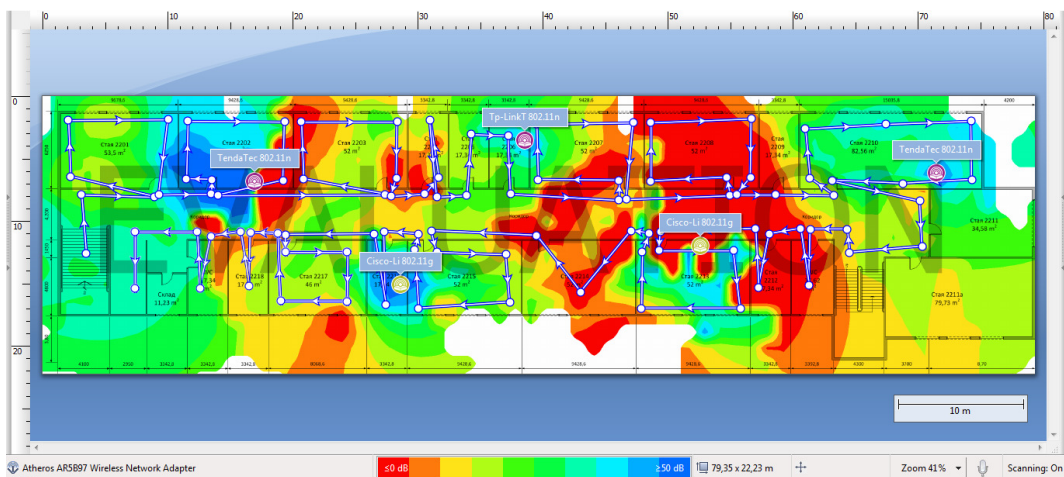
0 10 20 30 40 50 60 70 80

0

10

20

EVALUATION

Tp-LinkT 802.11n

TendaTec 802.11n

TendaTec 802.11n

Cisco-Li 802.11g

Cisco-Li 802.11g

Стан 2201 53,5 m²

Стан 2202

Стан 2203 52 m²

Стан 2207

Стан 2208 52 m²

Стан 2209 17,34 m²

Стан 2210 82,56 m²

Стан 2211 34,58 m²

Стан 2211а 79,73 m²

Стан 2217 46 m²

Стан 2215 52 m²

Стан 2213 52 m²

Стан 2218 17 m²

Склад 11,23 m²

10 m

Atheros AR5B97 Wireless Network Adapter

≤0 dB

≥50 dB

79,35 x 22,23 m

Zoom 41%

Scanning: On